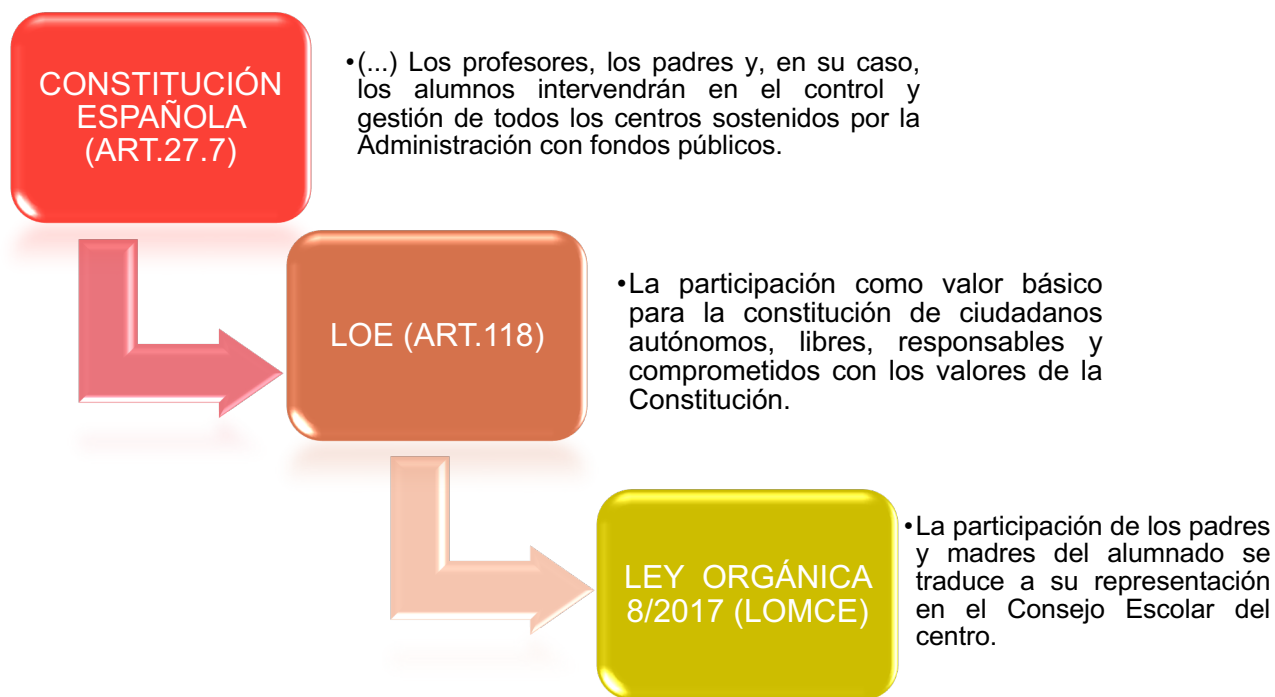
CONSTITUCIÓN ESPAÑOLA (ART.27.7)

•(...) Los profesores, los padres y, en su caso, los alumnos intervendrán en el control y gestión de todos los centros sostenidos por la Administración con fondos públicos.

LOE (ART.118)

•La participación como valor básico para la constitución de ciudadanos autónomos, libres, responsables y comprometidos con los valores de la Constitución.

LEY ORGÁNICA 8/2017 (LOMCE)

•La participación de los padres y madres del alumnado se traduce a su representación en el Consejo Escolar del centro.